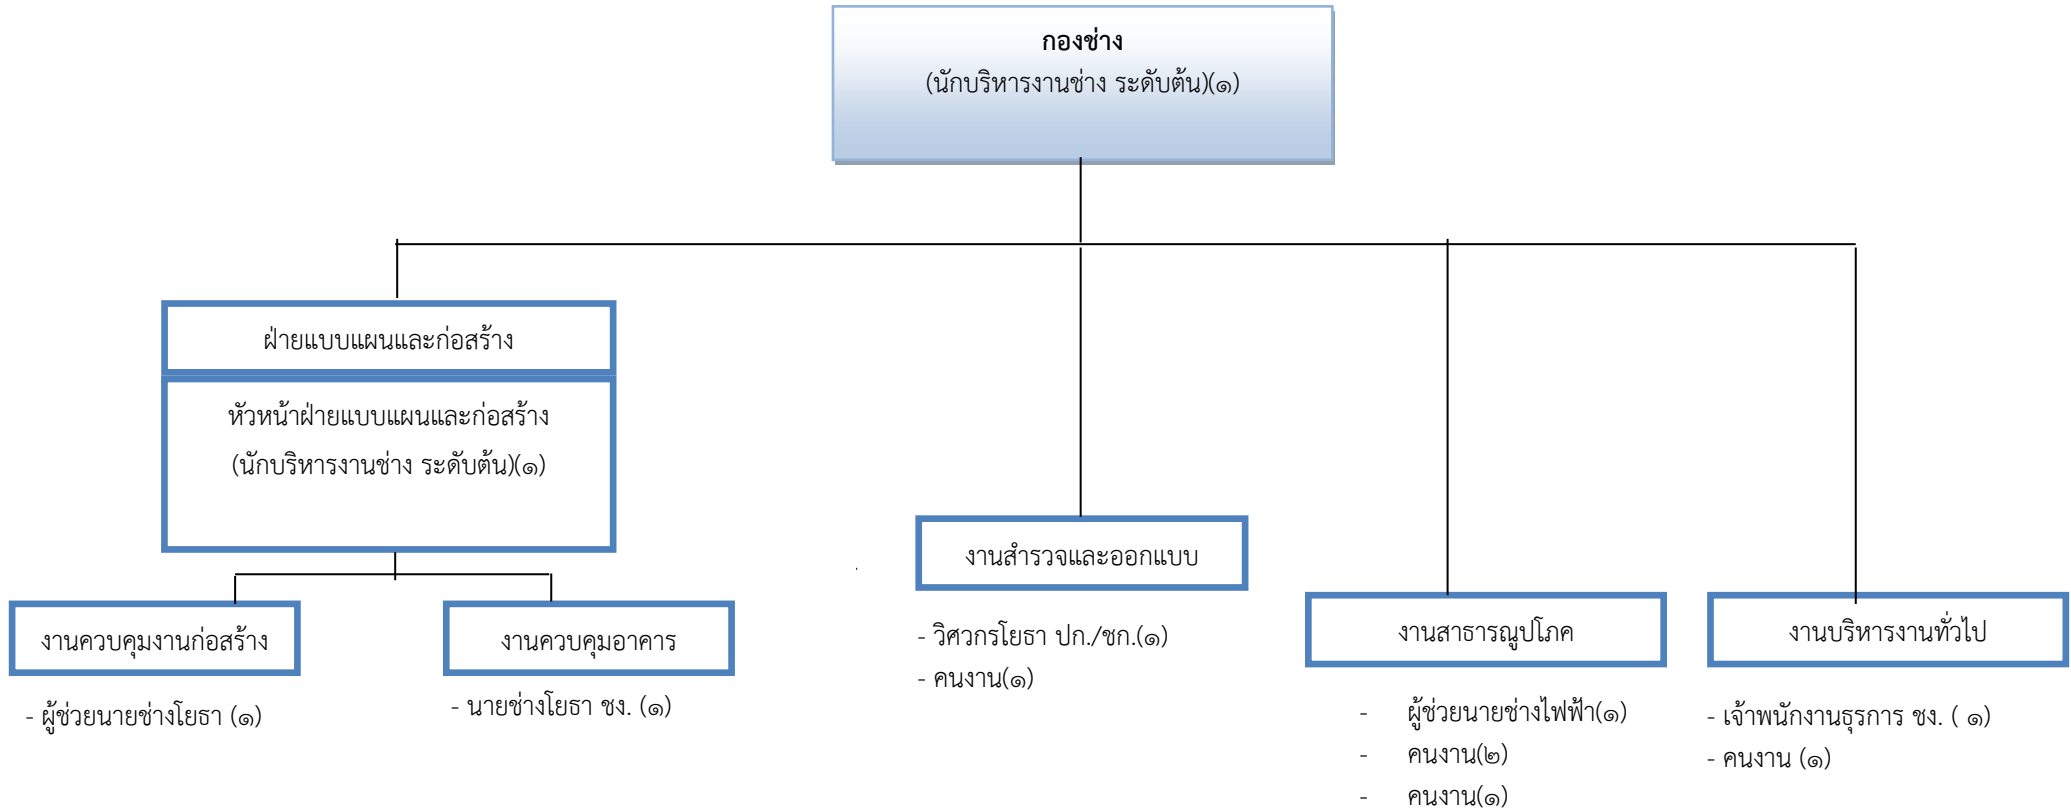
กองช่าง
(นักบริหารงานช่าง ระดับต้น)(๑)

ฝ่ายแบบแผนและก่อสร้าง

หัวหน้าฝ่ายแบบแผนและก่อสร้าง
(นักบริหารงานช่าง ระดับต้น)(๑)

งานควบคุมงานก่อสร้าง

- ผู้ช่วยนายช่างโยธา (๑)

งานควบคุมอาคาร

- นายช่างโยธา ชง. (๑)

งานสำรวจและออกแบบ

- วิศวกรโยธา ปก./ชก.(๑)
- คนงาน(๑)

งานสาธารณูปโภค

- ผู้ช่วยนายช่างไฟฟ้า(๑)
- คนงาน(๒)
- คนงาน(๑)

งานบริหารงานทั่วไป

- เจ้าพนักงานธุรการ ชง. ( ๑)
- คนงาน (๑)